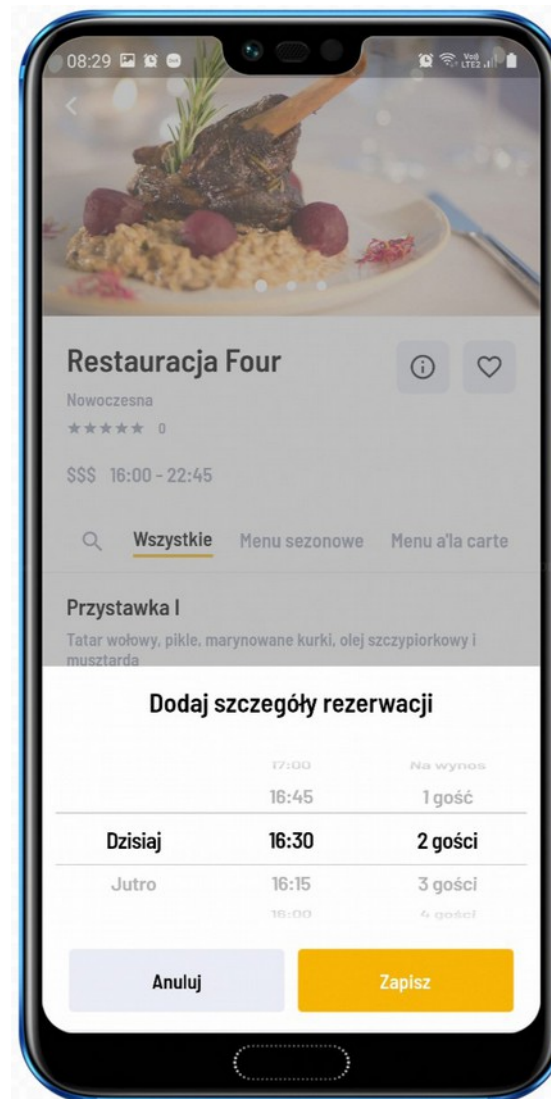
08:29

Restauracja Four

Nowoczesna

★★★★★ 0

$$$ 16:00 - 22:45

Wszystkie Menu sezonowe Menu a'la carte

Przystawka I

Tatar wołowy, pikle, marynowane kurki, olej szczypiorkowy i musztarda

Dodaj szczegóły rezerwacji

| | 17:00 | Na wynos |
|---|---|---|
| | 16:45 | 1 gość |
| Dzisiaj | 16:30 | 2 gości |
| Jutro | 16:15 | 3 gości |
| | 16:00 | 4 gości |

Anuluj

Zapisz